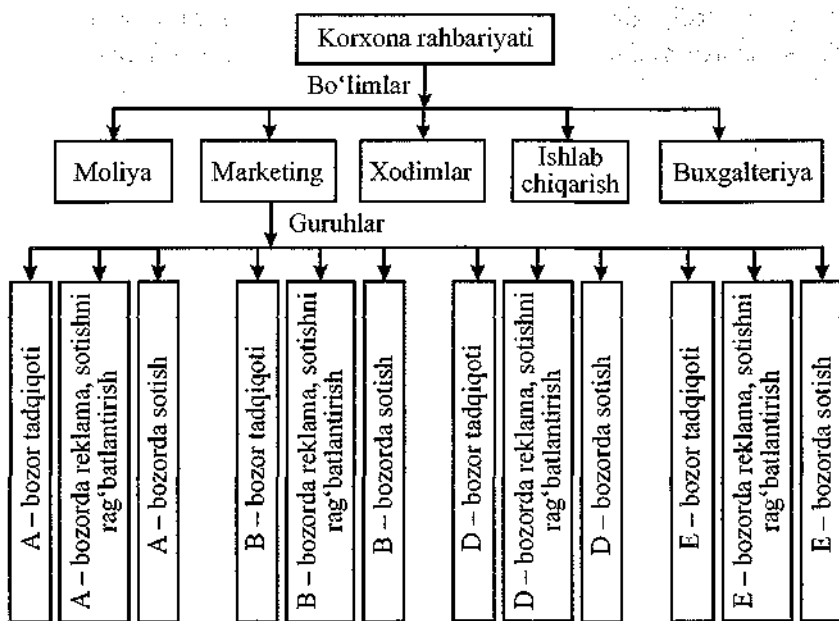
Korxona rahbariyati

Bo'limlar

Moliya

Marketing

Xodimlar

Ishlab chiqarish

Buxgalteriya

Guruhlar

A – bozor tadqiqoti

A – bozorda reklama, sotishni rag'batlantirish

A – bozorda sotish

B – bozor tadqiqoti

B – bozorda reklama, sotishni rag'batlantirish

B – bozorda sotish

D – bozor tadqiqoti

D – bozorda reklama, sotishni rag'batlantirish

D – bozorda sotish

E – bozor tadqiqoti

E – bozorda reklama, sotishni rag'batlantirish

E – bozorda sotish